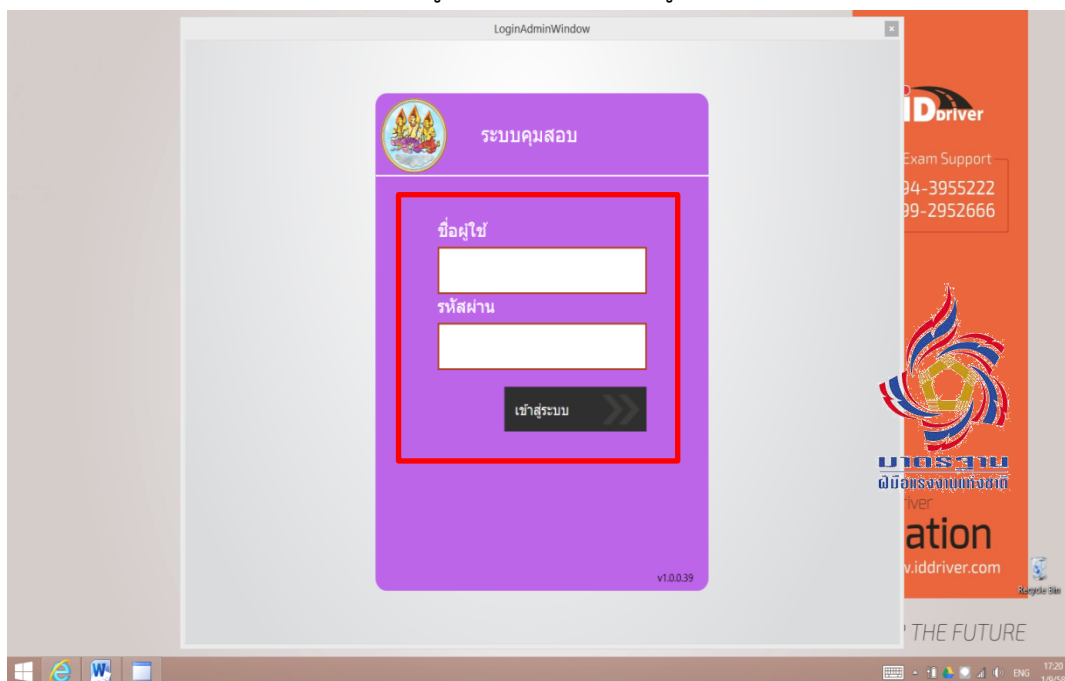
LoginAdminWindow

ระบบคุมสอบ

ชื่อผู้ใช้

รหัสผ่าน

เข้าสู่ระบบ

v1.0.0.39

IDdriver

Exam Support

94-3955222

99-2952666

มาตรฐาน

ฝีมือแรงงานแห่งชาติ

river

ation

.iddriver.com

Recycle Bin

THE FUTURE

ENG

17:20

1/9/58